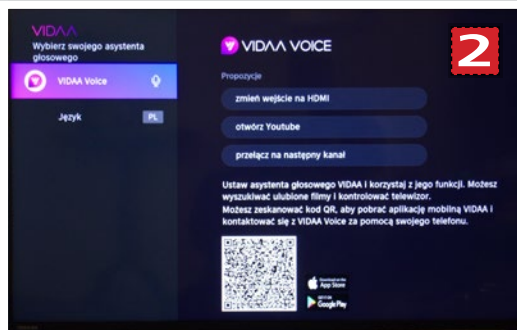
VIDAA

Wybierz swojego asystenta głosowego

VIDAA Voice

Język PL

VIDAA VOICE

2

Propozycje

zmień wejście na HDMI

otwórz Youtube

przełącz na następny kanał

Ustaw asystenta głosowego VIDAA i korzystaj z jego funkcji. Możesz wyszukiwać ulubione filmy i kontrolować telewizor.

Możesz zeskanować kod QR, aby pobrać aplikację mobilną VIDAA i kontaktować się z VIDAA Voice za pomocą swojego telefonu.

Download on the App Store

GET IT ON Google Play